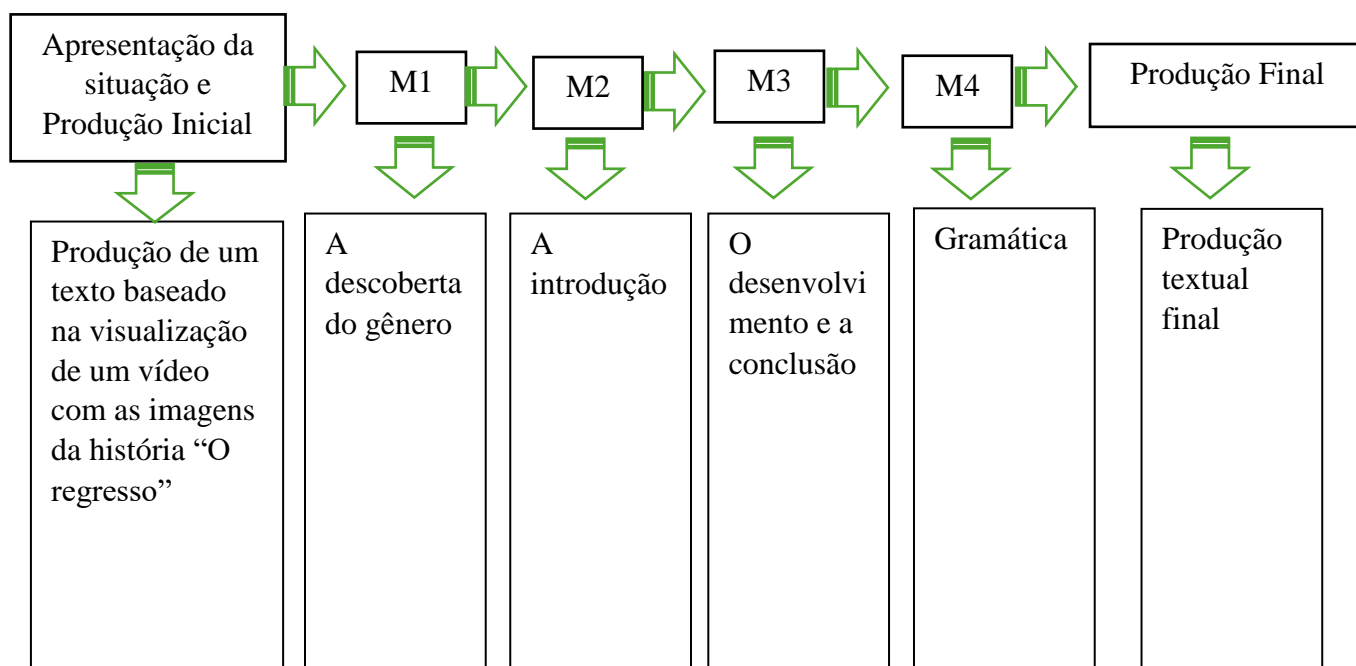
Apresentação da situação e Produção Inicial

M1

M2

M3

M4

Produção Final

Produção de um texto baseado na visualização de um vídeo com as imagens da história "O regresso"

A descoberta do gênero

A introdução

O desenvolvimento e a conclusão

Gramática

Produção textual final